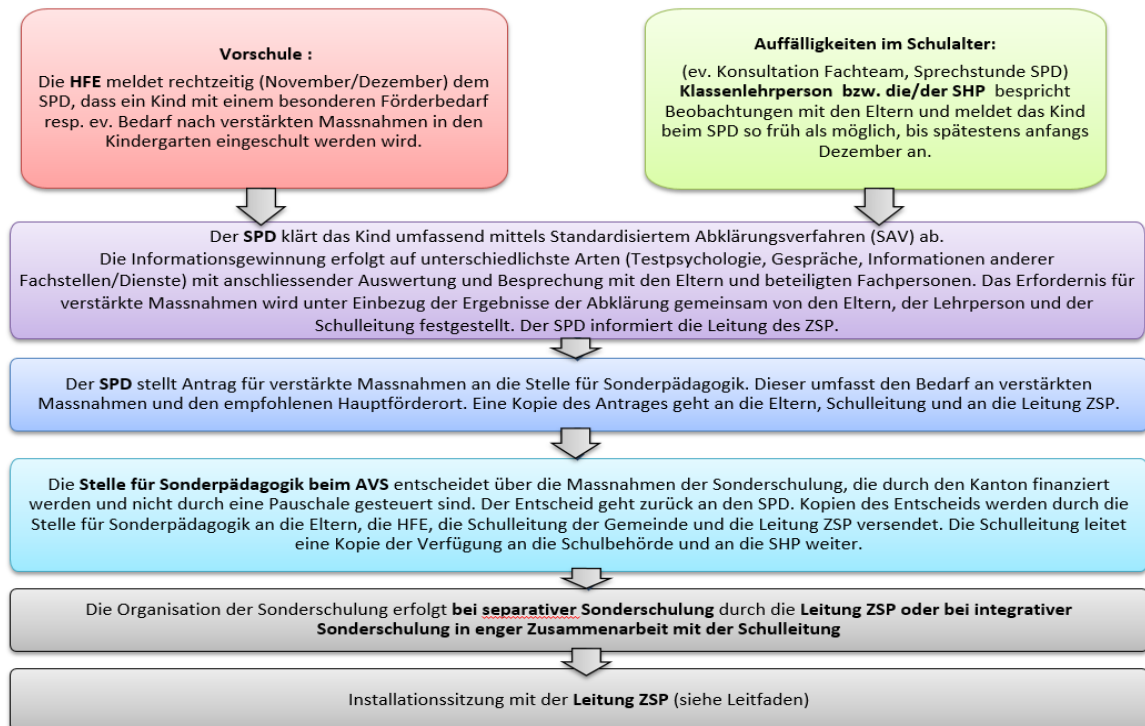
Vorschule :

Die HFE meldet rechtzeitig (November/Dezember) dem SPD, dass ein Kind mit einem besonderen Förderbedarf resp. ev. Bedarf nach verstärkten Massnahmen in den Kindergarten eingeschult werden wird.

Auffälligkeiten im Schulalter:

(ev. Konsultation Fachteam, Sprechstunde SPD) Klassenlehrperson bzw. die/der SHP bespricht Beobachtungen mit den Eltern und meldet das Kind beim SPD so früh als möglich, bis spätestens anfangs Dezember an.

Der SPD klärt das Kind umfassend mittels Standardisiertem Abklärungsverfahren (SAV) ab. Die Informationsgewinnung erfolgt auf unterschiedlichste Arten (Testpsychologie, Gespräche, Informationen anderer Fachstellen/Dienste) mit anschliessender Auswertung und Besprechung mit den Eltern und beteiligten Fachpersonen. Das Erfordernis für verstärkte Massnahmen wird unter Einbezug der Ergebnisse der Abklärung gemeinsam von den Eltern, der Lehrperson und der Schulleitung festgestellt. Der SPD informiert die Leitung des ZSP.

Der SPD stellt Antrag für verstärkte Massnahmen an die Stelle für Sonderpädagogik. Dieser umfasst den Bedarf an verstärkten Massnahmen und den empfohlenen Hauptförderort. Eine Kopie des Antrages geht an die Eltern, Schulleitung und an die Leitung ZSP.

Die Stelle für Sonderpädagogik beim AVS entscheidet über die Massnahmen der Sonderschulung, die durch den Kanton finanziert werden und nicht durch eine Pauschale gesteuert sind. Der Entscheid geht zurück an den SPD. Kopien des Entscheids werden durch die Stelle für Sonderpädagogik an die Eltern, die HFE, die Schulleitung der Gemeinde und die Leitung ZSP versendet. Die Schulleitung leitet eine Kopie der Verfügung an die Schulbehörde und an die SHP weiter.

Die Organisation der Sonderschulung erfolgt bei separativer Sonderschulung durch die Leitung ZSP oder bei integrativer Sonderschulung in enger Zusammenarbeit mit der Schulleitung

Installationssitzung mit der Leitung ZSP (siehe Leitfaden)